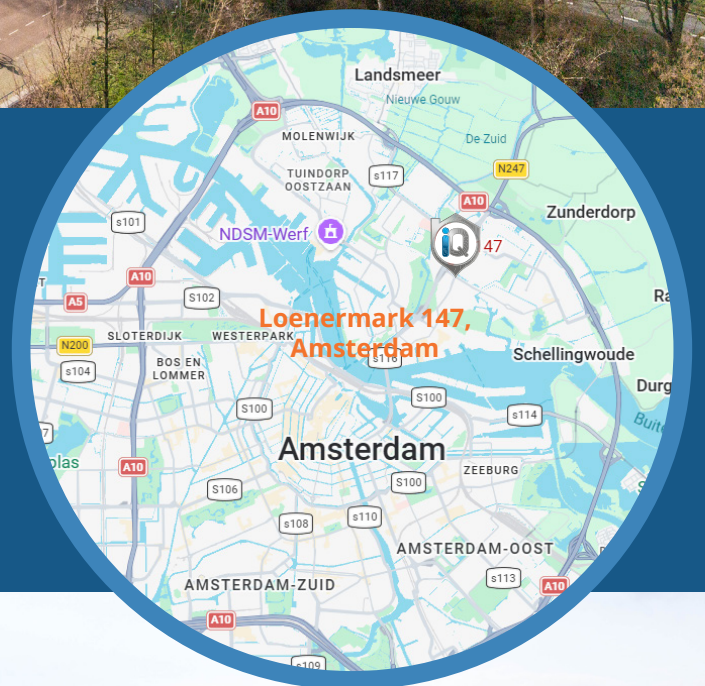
Landsmeer
Nieuwe Gouw
A10
MOLENWIJK
De Zuid
TUINDORP OOSTZAAN
s117
N247
A10
Zunderdorp
s101
NDSM-Werf
iQ
47
A10
A5
S102
Ra
Loenermark 147, Amsterdam
SLOTERDIJK
WESTERPARK
N200
BOS EN LOMMER
s116
Schellingwoude
s104
Durg
S100
S100
s114
Buite
7
Amsterdam
plas
A10
ZEEBURG
S100
S106
s110
s108
AMSTERDAM-OOST
s113
AMSTERDAM-ZUID
A10
A10
s109